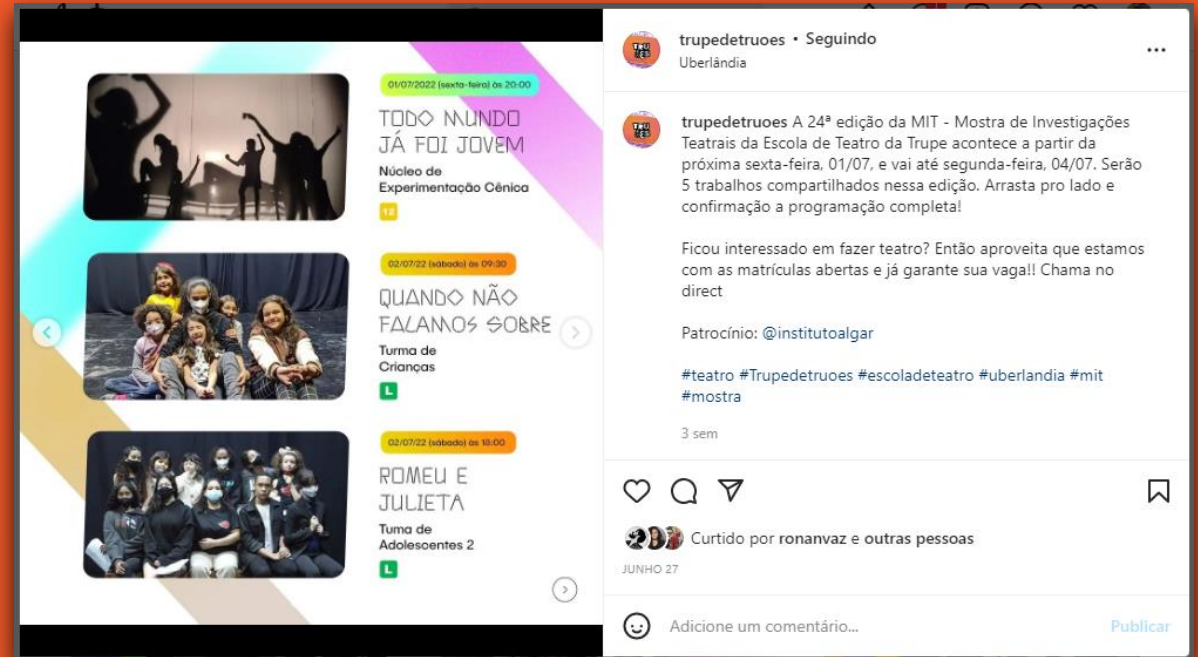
01/07/2022 (sexta-feira) às 20:00

TODO MUNDO JÁ FOI JOVEM

Núcleo de Experimentação Cênica

12

02/07/22 (sábado) às 09:30

QUANDO NÃO FALAMOS SOBRE

Turma de Crianças

L

02/07/22 (sábado) às 18:00

ROMEU E JULIETA

Tuma de Adolescentes 2

L

trupedetruoes • Seguindo
Uberlândia

trupedetruoes A 24ª edição da MIT - Mostra de Investigações Teatrais da Escola de Teatro da Trupe acontece a partir da próxima sexta-feira, 01/07, e vai até segunda-feira, 04/07. Serão 5 trabalhos compartilhados nessa edição. Arrasta pro lado e confirmação a programação completa!

Ficou interessado em fazer teatro? Então aproveita que estamos com as matrículas abertas e já garante sua vaga!! Chama no direct

Patrocínio: @institutoalgar

#teatro #Trupedetruoes #escoladeteatro #uberlandia #mit #mostra

3 sem

Curtido por ronanvaz e outras pessoas

JUNHO 27

Adicione um comentário...

Publicar